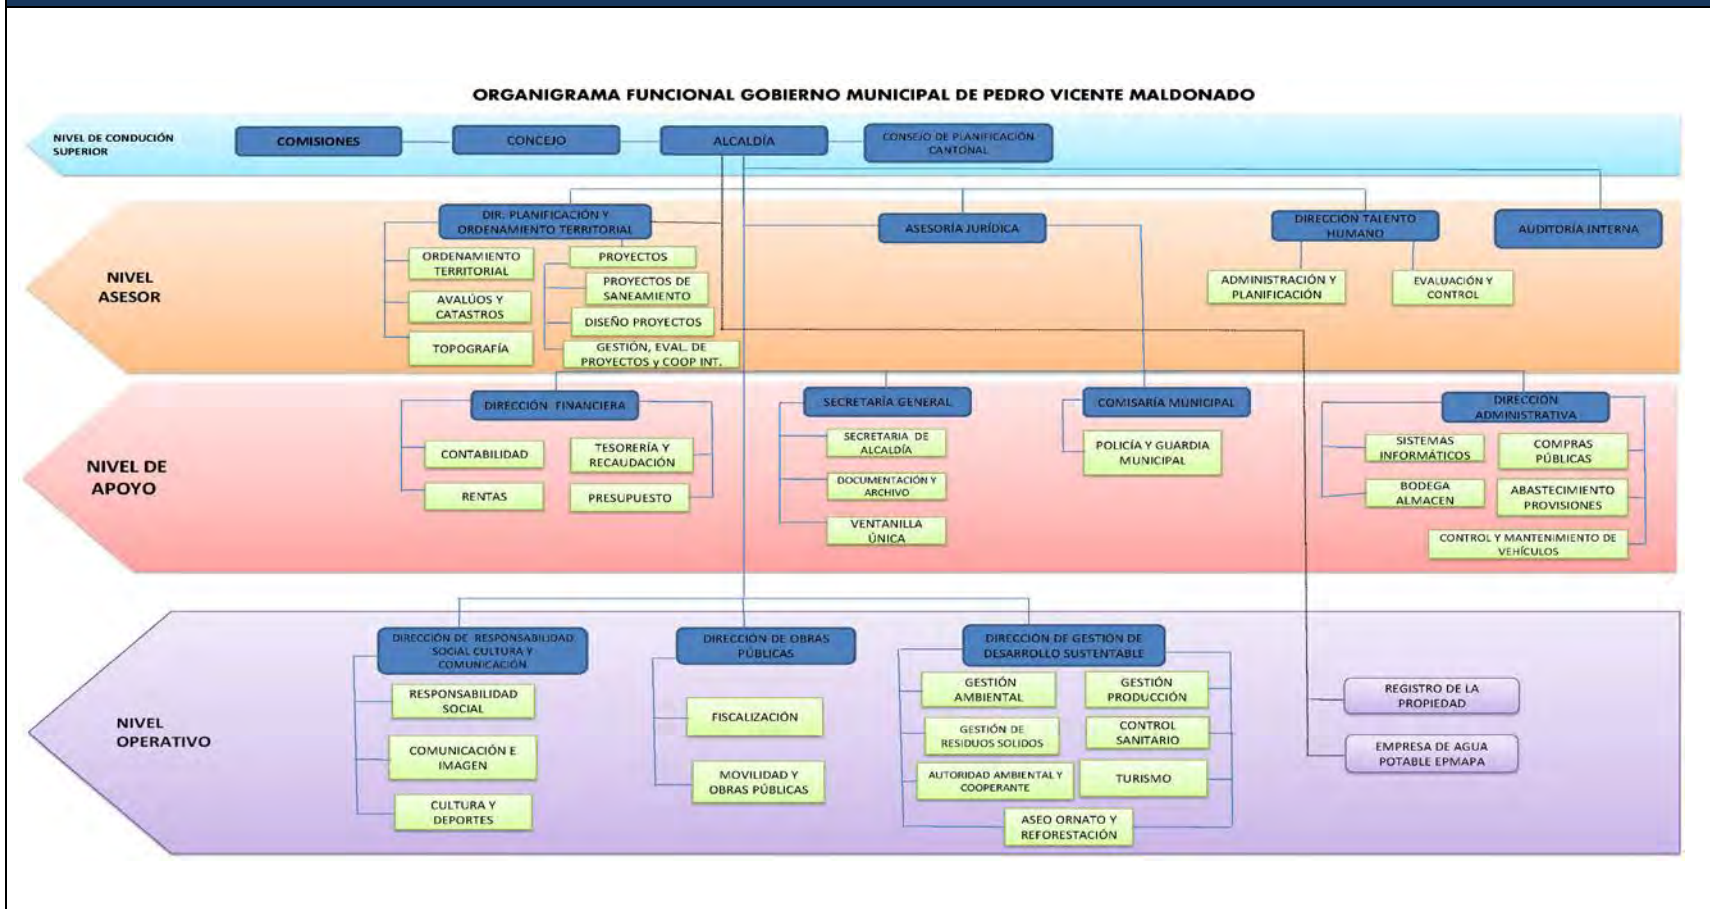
ORGANIGRAMA FUNCIONAL GOBIERNO MUNICIPAL DE PEDRO VICENTE MALDONADO

NIVEL DE CONDUCIÓN SUPERIOR

COMISIONES
CONCEJO
ALCALDÍA
CONSEJO DE PLANIFICACIÓN CANTONAL

NIVEL ASESOR

DIR. PLANIFICACIÓN Y ORDENAMIENTO TERRITORIAL
ORDENAMIENTO TERRITORIAL
AVALÚOS Y CATASTROS
TOPOGRAFÍA
PROYECTOS
PROYECTOS DE SANEAMIENTO
DISEÑO PROYECTOS
GESTIÓN, EVAL. DE PROYECTOS y COOP INT.
ASESORÍA JURÍDICA
DIRECCIÓN TALENTO HUMANO
ADMINISTRACIÓN Y PLANIFICACIÓN
EVALUACIÓN Y CONTROL
AUDITORÍA INTERNA

NIVEL DE APOYO

DIRECCIÓN FINANCIERA
CONTABILIDAD
TESORERÍA Y RECAUDACIÓN
RENTAS
PRESUPUESTO
SECRETARÍA GENERAL
SECRETARIA DE ALCALDÍA
DOCUMENTACIÓN Y ARCHIVO
VENTANILLA ÚNICA
COMISARÍA MUNICIPAL
POLICÍA Y GUARDIA MUNICIPAL
DIRECCIÓN ADMINISTRATIVA
SISTEMAS INFORMÁTICOS
COMPRAS PÚBLICAS
BODEGA ALMACEN
ABASTECIMIENTO PROVISIONES
CONTROL Y MANTENIMIENTO DE VEHÍCULOS

NIVEL OPERATIVO

DIRECCIÓN DE RESPONSABILIDAD SOCIAL CULTURA Y COMUNICACIÓN
RESPONSABILIDAD SOCIAL
COMUNICACIÓN E IMAGEN
CULTURA Y DEPORTES
DIRECCIÓN DE OBRAS PÚBLICAS
FISCALIZACIÓN
MOVILIDAD Y OBRAS PÚBLICAS
DIRECCIÓN DE GESTIÓN DE DESARROLLO SUSTENTABLE
GESTIÓN AMBIENTAL
GESTIÓN PRODUCCIÓN
GESTIÓN DE RESIDUOS SOLIDOS
CONTROL SANITARIO
AUTORIDAD AMBIENTAL Y COOPERANTE
TURISMO
ASEO ORNATO Y REFORESTACIÓN
REGISTRO DE LA PROPIEDAD
EMPRESA DE AGUA POTABLE EPMAPA